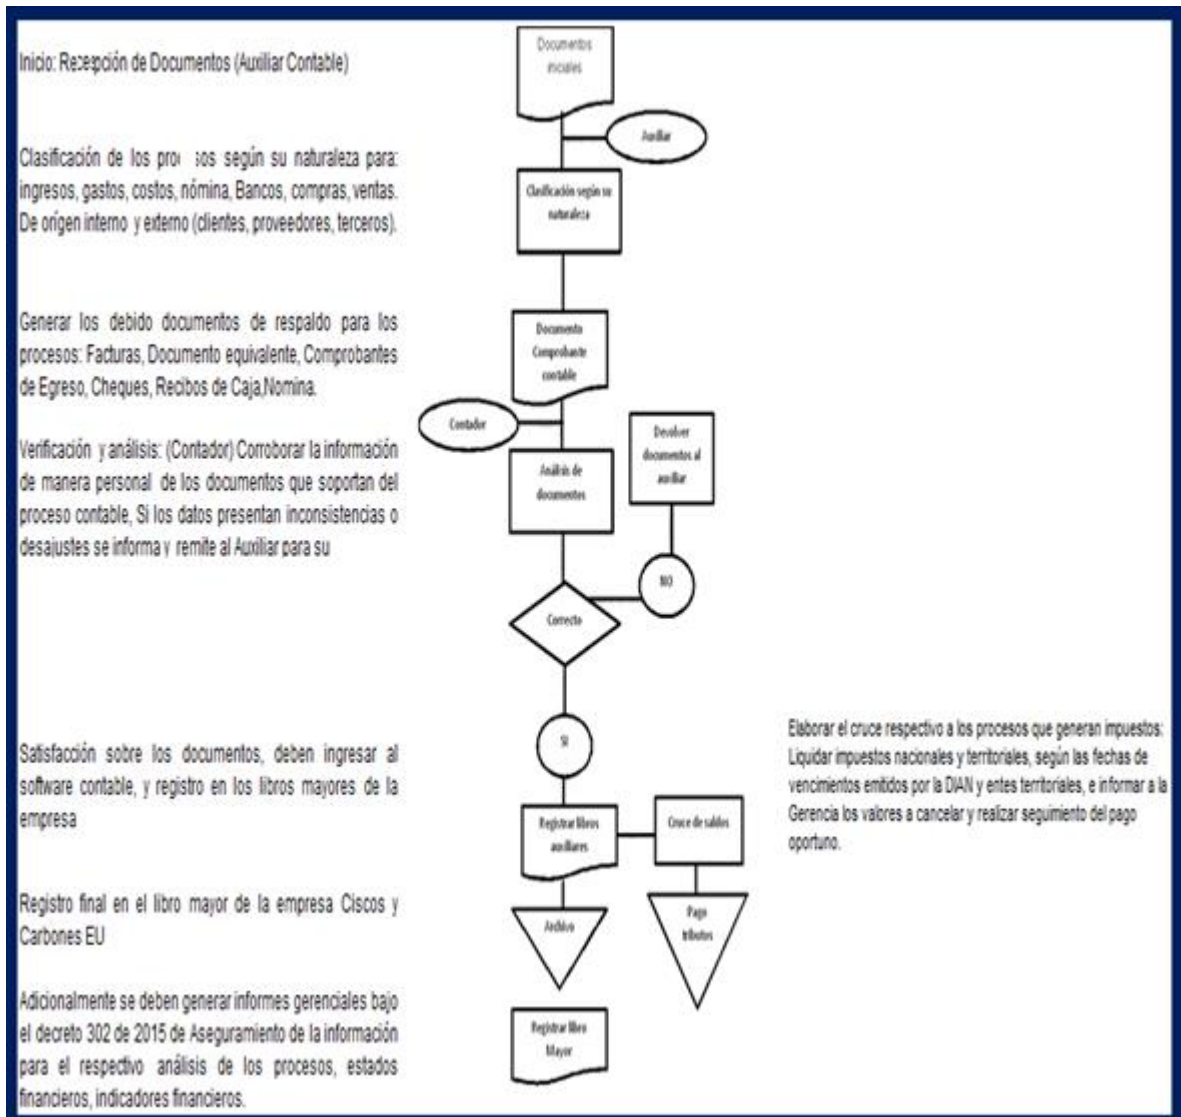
Inicio: Recepción de Documentos (Auxiliar Contable)

Clasificación de los pro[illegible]sos según su naturaleza para: ingresos, gastos, costos, nómina, Bancos, compras, ventas. De origen interno y externo (clientes, proveedores, terceros).

Generar los debido documentos de respaldo para los procesos: Facturas, Documento equivalente, Comprobantes de Egreso, Cheques, Recibos de Caja,Nomina.

Verificación y análisis: (Contador) Corroborar la información de manera personal de los documentos que soportan del proceso contable, Si los datos presentan inconsistencias o desajustes se informa y remite al Auxiliar para su

Satisfacción sobre los documentos, deben ingresar al software contable, y registro en los libros mayores de la empresa

Registro final en el libro mayor de la empresa Ciscos y Carbones EU

Adicionalmente se deben generar informes gerenciales bajo el decreto 302 de 2015 de Aseguramiento de la información para el respectivo análisis de los procesos, estados financieros, indicadores financieros.

Documentos iniciales

Auxiliar

Clasificación según su naturaleza

Documento Comprobante contable

Contador

Devolver documentos al auxiliar

Análisis de documentos

NO

Correcto

SI

Registrar libros auxiliares

Cruce de saldos

Archivo

Pago tributos

Registrar libro Mayor

Elaborar el cruce respectivo a los procesos que generan impuestos: Liquidar impuestos nacionales y territoriales, según las fechas de vencimientos emitidos por la DIAN y entes territoriales, e informar a la Gerencia los valores a cancelar y realizar seguimiento del pago oportuno.